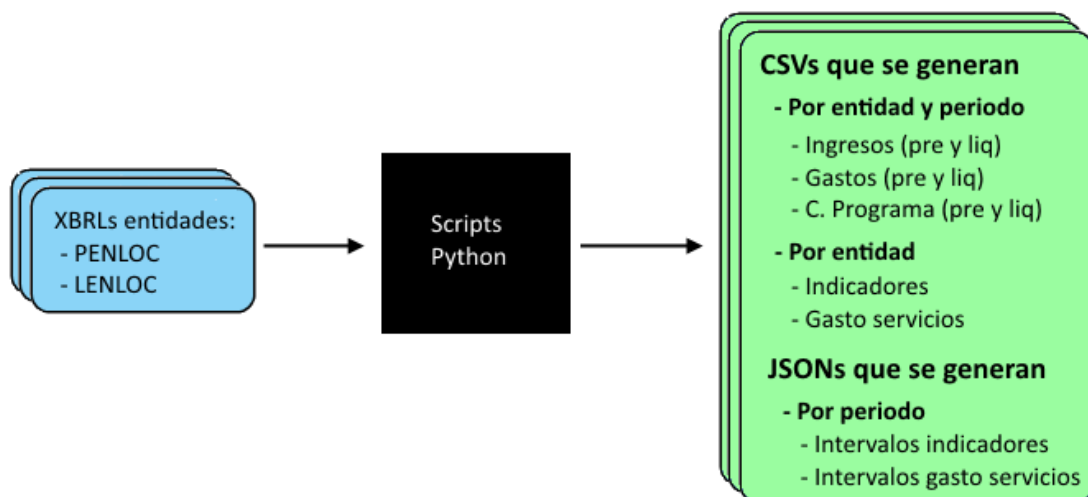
XBRLs entidades:
- PENLOC
- LENLOC

Scripts
Python

CSVs que se generan
- Por entidad y periodo
- Ingresos (pre y liq)
- Gastos (pre y liq)
- C. Programa (pre y liq)
- Por entidad
- Indicadores
- Gasto servicios

JSONs que se generan
- Por periodo
- Intervalos indicadores
- Intervalos gasto servicios